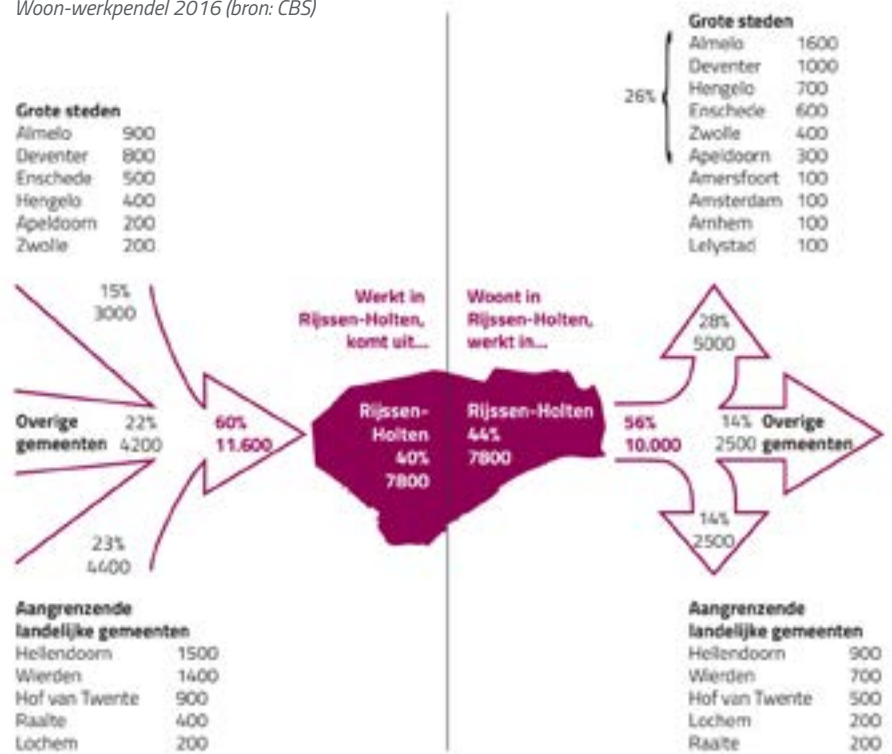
Woon-werkpendel 2016 (bron: CBS)

Grote steden

| | |
|---|---|
| Almelo | 900 |
| Deventer | 800 |
| Enschede | 500 |
| Hengelo | 400 |
| Apeldoorn | 200 |
| Zwolle | 200 |

15%
3000

Overige gemeenten 22%
4200

23%
4400

60%
11.600

Werkt in Rijssen-Holten, komt uit...

Rijssen-Holten
40%
7800

Aangrenzende landelijke gemeenten

| | |
|---|---|
| Hellendoorn | 1500 |
| Wierden | 1400 |
| Hof van Twente | 900 |
| Raalte | 400 |
| Lochem | 200 |

Grote steden

26%

| | |
|---|---|
| Almelo | 1600 |
| Deventer | 1000 |
| Hengelo | 700 |
| Enschede | 600 |
| Zwolle | 400 |
| Apeldoorn | 300 |
| Amersfoort | 100 |
| Amsterdam | 100 |
| Arnhem | 100 |
| Lelystad | 100 |

Woont in Rijssen-Holten, werkt in...

Rijssen-Holten
44%
7800

56%
10.000

28%
5000

14%
2500 Overige gemeenten

14%
2500

Aangrenzende landelijke gemeenten

| | |
|---|---|
| Hellendoorn | 900 |
| Wierden | 700 |
| Hof van Twente | 500 |
| Lochem | 200 |
| Raalte | 200 |